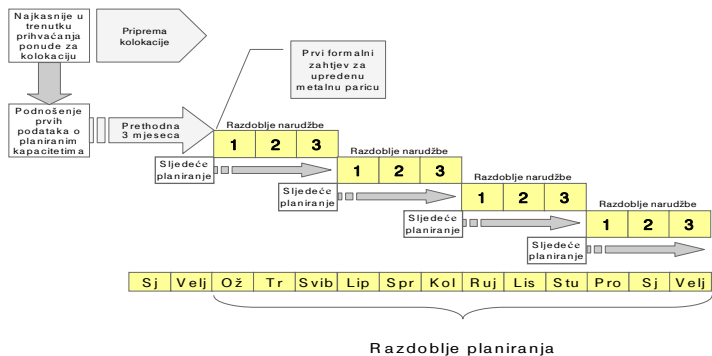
Najkasnije u trenutku prihvaćanja ponude za kolokaciju

Priprema kolokacije

Prvi formalni zahtjev za upredenu metalnu paricu

Podnošenje prvih podataka o planiranim kapacitetima

Prethodna 3 mjeseca

Razdoblje narudžbe

1 2 3

Sljedeće planiranje

Razdoblje narudžbe

1 2 3

Sljedeće planiranje

Razdoblje narudžbe

1 2 3

Sljedeće planiranje

Razdoblje narudžbe

1 2 3

Sljedeće planiranje

| Sj | Velj | Ož | Tr | Svib | Lip | Spr | Kol | Ruj | Lis | Stu | Pro | Sj | Velj |
|---|---|---|---|---|---|---|---|---|---|---|---|---|---|

Razdoblje planiranja